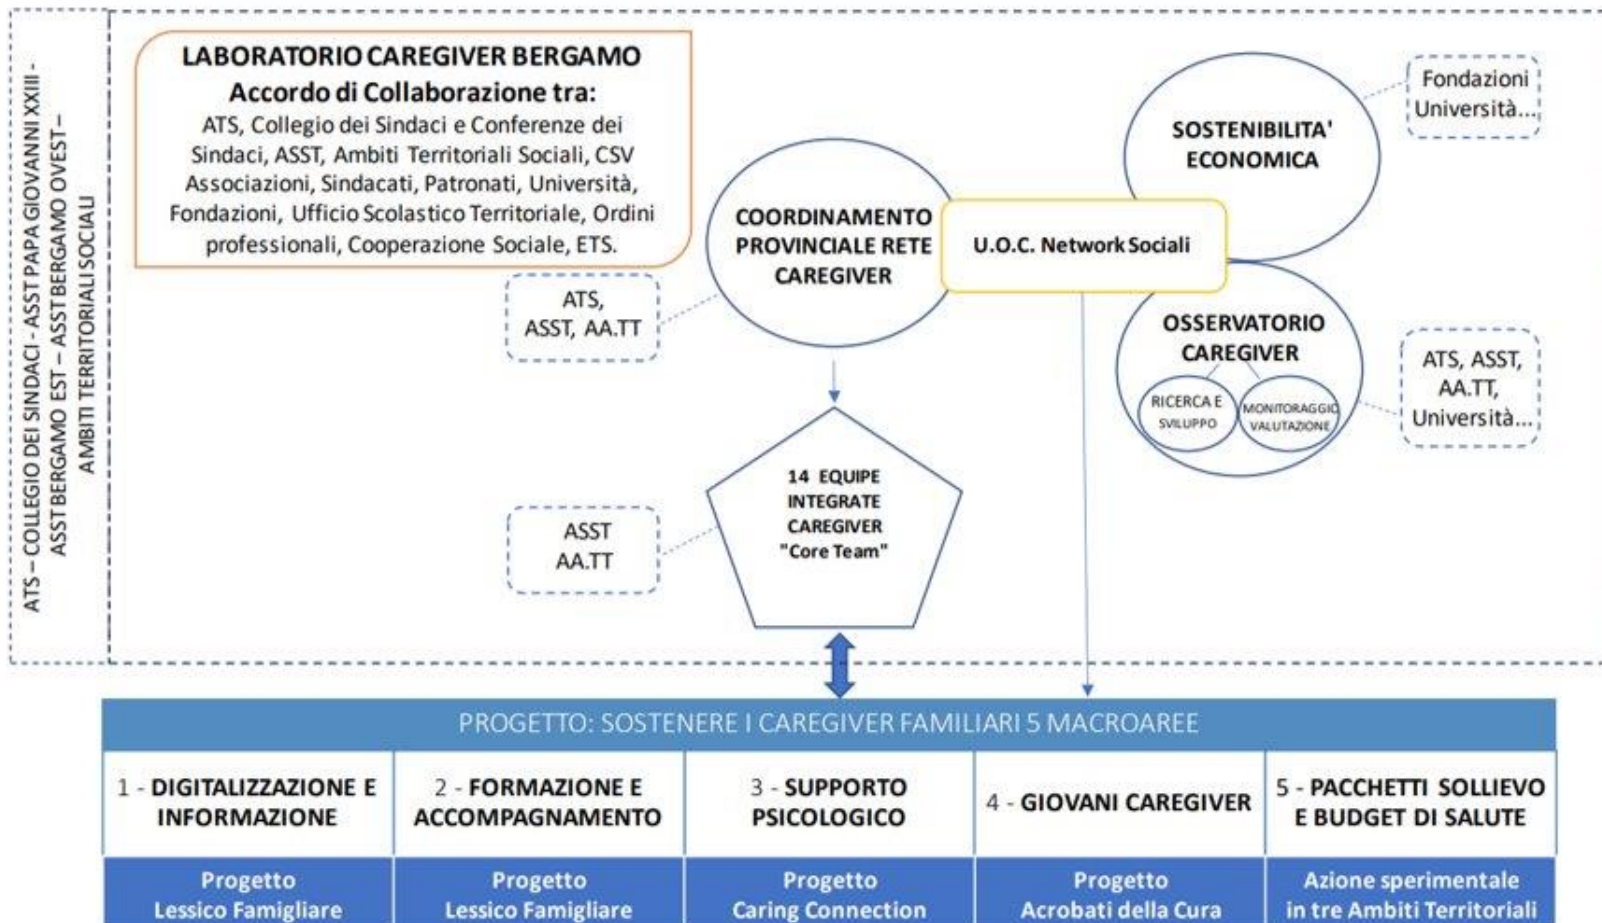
ATS – COLLEGIO DEI SINDACI - ASST PAPA GIOVANNI XXIII - ASST BERGAMO EST – ASST BERGAMO OVEST – AMBITI TERRITORIALI SOCIALI

LABORATORIO CAREGIVER BERGAMO
Accordo di Collaborazione tra:
ATS, Collegio dei Sindaci e Conferenze dei Sindaci, ASST, Ambiti Territoriali Sociali, CSV Associazioni, Sindacati, Patronati, Università, Fondazioni, Ufficio Scolastico Territoriale, Ordini professionali, Cooperazione Sociale, ETS.

Fondazioni Università...

SOSTENIBILITA' ECONOMICA

COORDINAMENTO PROVINCIALE RETE CAREGIVER

U.O.C. Network Sociali

ATS, ASST, AA.TT

OSSERVATORIO CAREGIVER

RICERCA E SVILUPPO

MONITORAGGIO VALUTAZIONE

ATS, ASST, AA.TT, Università...

14 EQUIPE INTEGRATE CAREGIVER "Core Team"

ASST AA.TT

PROGETTO: SOSTENERE I CAREGIVER FAMILIARI 5 MACROAREE

| 1 - DIGITALIZZAZIONE E INFORMAZIONE | 2 - FORMAZIONE E ACCOMPAGNAMENTO | 3 - SUPPORTO PSICOLOGICO | 4 - GIOVANI CAREGIVER | 5 - PACCHETTI SOLLIEVO E BUDGET DI SALUTE |
|---|---|---|---|---|
| Progetto Lessico Famigliare | Progetto Lessico Famigliare | Progetto Caring Connection | Progetto Acrobati della Cura | Azione sperimentale in tre Ambiti Territoriali |